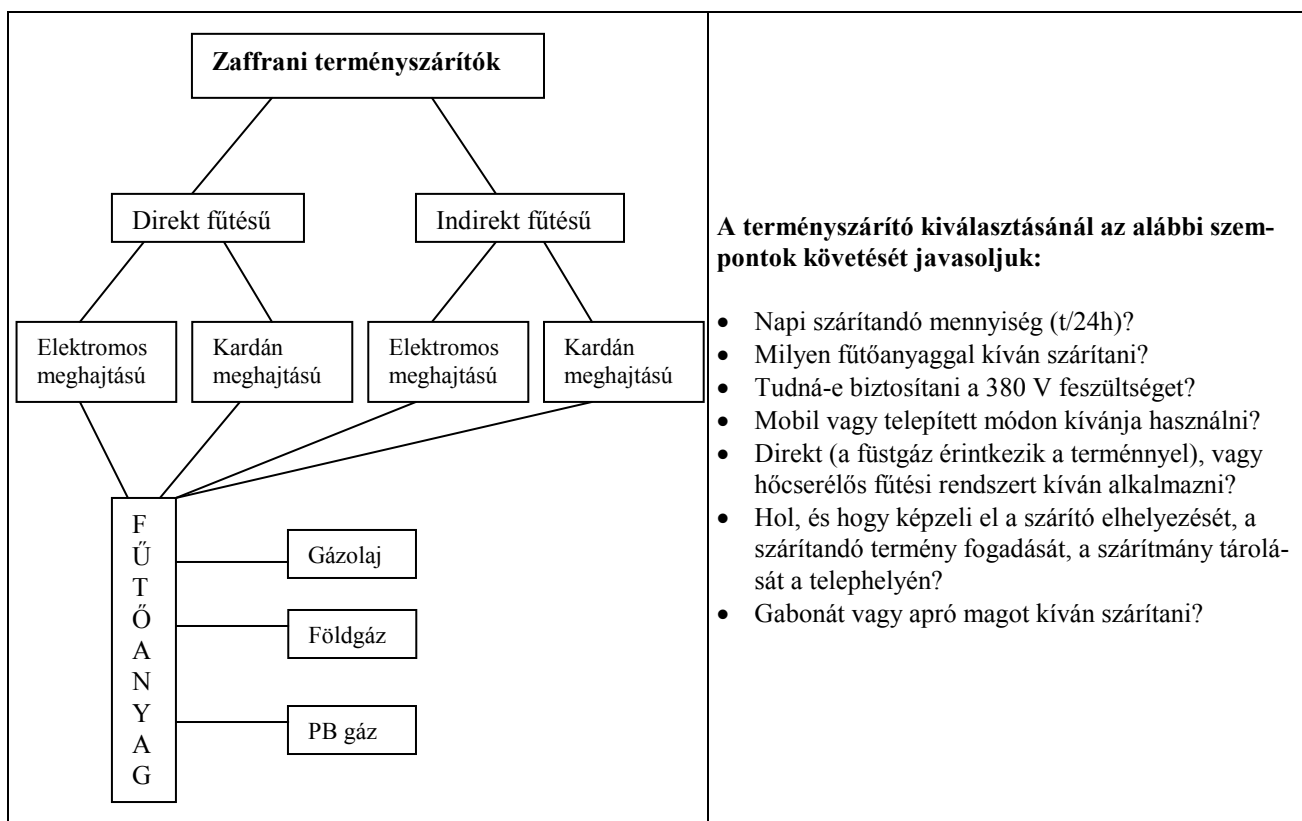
Zaffrani terményszárítók

Direkt fűtésű

Indirekt fűtésű

Elektromos meghajtású

Kardán meghajtású

Elektromos meghajtású

Kardán meghajtású

FŰTŐANYAG

Gázolaj

Földgáz

PB gáz

**A terményszárító kiválasztásánál az alábbi szempontok követését javasoljuk:**

- Napi szárítandó mennyiség (t/24h)?
- Milyen fűtőanyaggal kíván szárítani?
- Tudná-e biztosítani a 380 V feszültséget?
- Mobil vagy telepített módon kívánja használni?
- Direkt (a füstgáz érintkezik a terménnyel), vagy hőcserélős fűtési rendszert kíván alkalmazni?
- Hol, és hogy képzeli el a szárító elhelyezését, a szárítandó termény fogadását, a szárítmány tárolását a telephelyén?
- Gabonát vagy apró magot kíván szárítani?